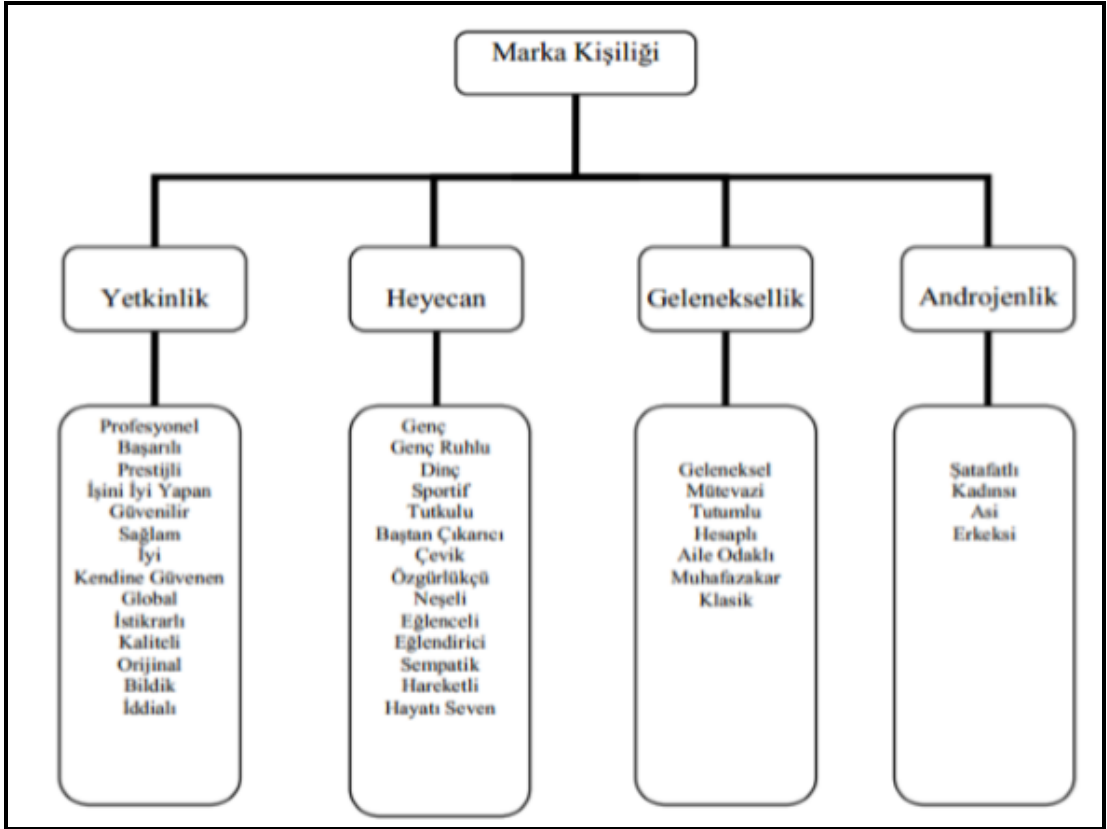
Marka Kişiliği

Yetkinlik

Heyecan

Geleneksellik

Androjenlik

Profesyonel
Başarılı
Prestijli
İşini İyi Yapan
Güvenilir
Sağlam
İyi
Kendine Güvenen
Global
İstikrarlı
Kaliteli
Orijinal
Bildik
İddialı

Genç
Genç Ruhlu
Dinç
Sportif
Tutkulu
Baştan Çıkarıcı
Çevik
Özgürlükçü
Neşeli
Eğlenceli
Eğlendirici
Sempatik
Hareketli
Hayatı Seven

Geleneksel
Mütevazi
Tutumlu
Hesaplı
Aile Odaklı
Muhafazakar
Klasik

Şatafatlı
Kadınsı
Asi
Erkeksi